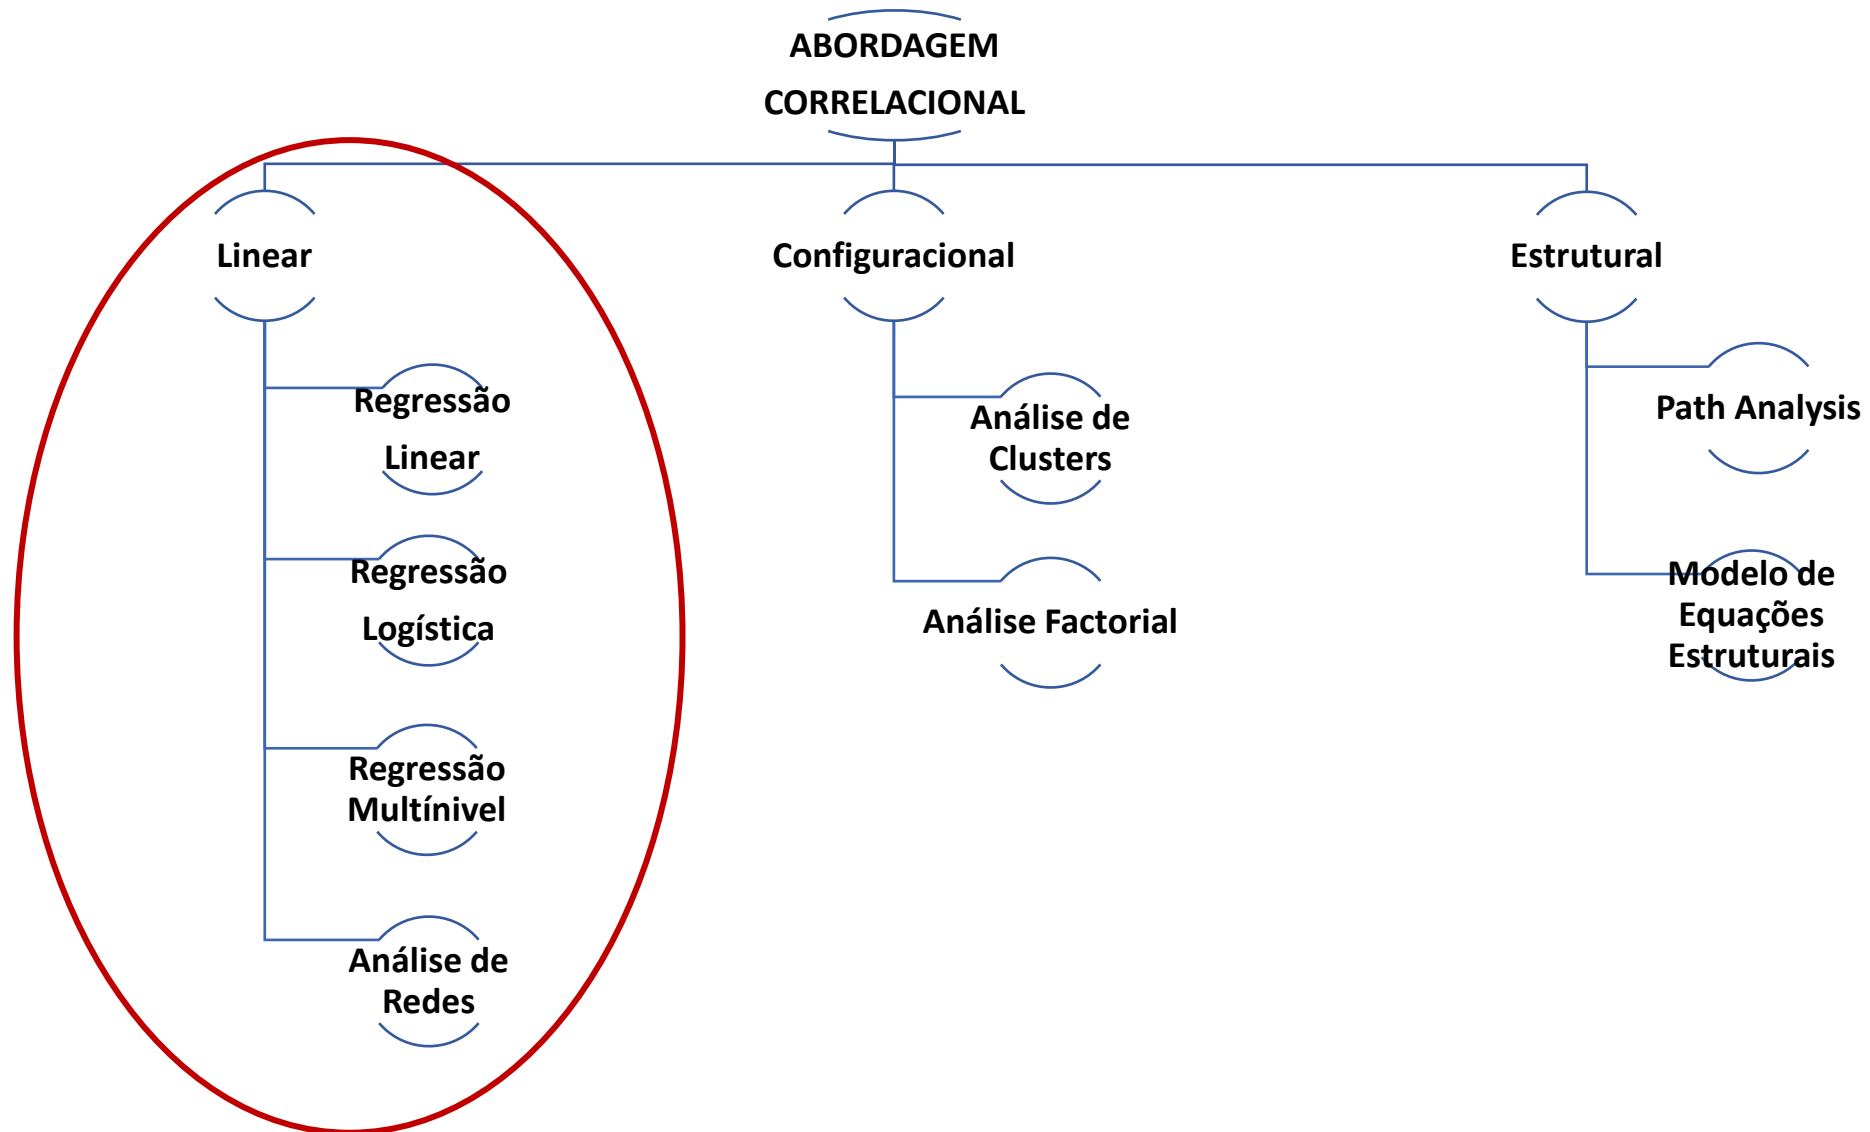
ABORDAGEM CORRELACIONAL

Linear

Regressão Linear

Regressão Logística

Regressão Multínivel

Análise de Redes

Configuracional

Análise de Clusters

Análise Factorial

Estrutural

Path Analysis

Modelo de Equações Estruturais